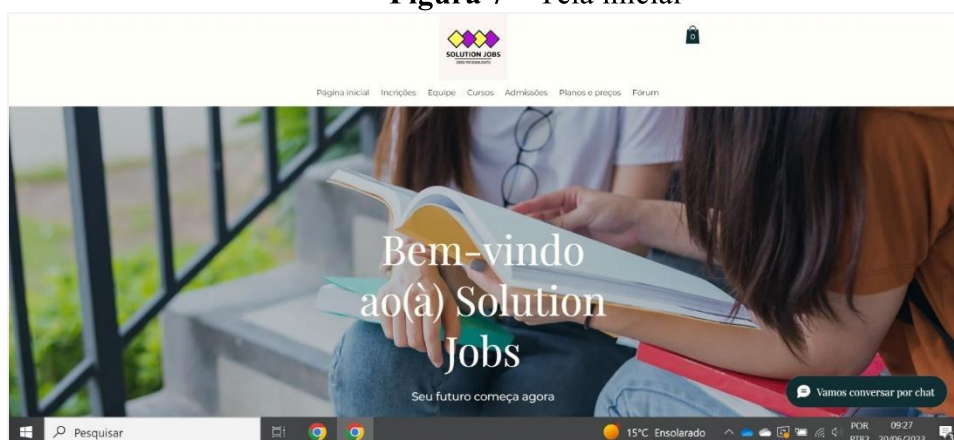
Figura 7 – Tela inicial

SOLUTION JOBS

0

Página inicial Incrições Equipe Cursos Admissões Planos e preços Fórum

Bem-vindo ao(à) Solution Jobs

Seu futuro começa agora

Vamos conversar por chat

Pesquisar

15°C Ensolarado

POR PTB2

09:27 20/06/2023